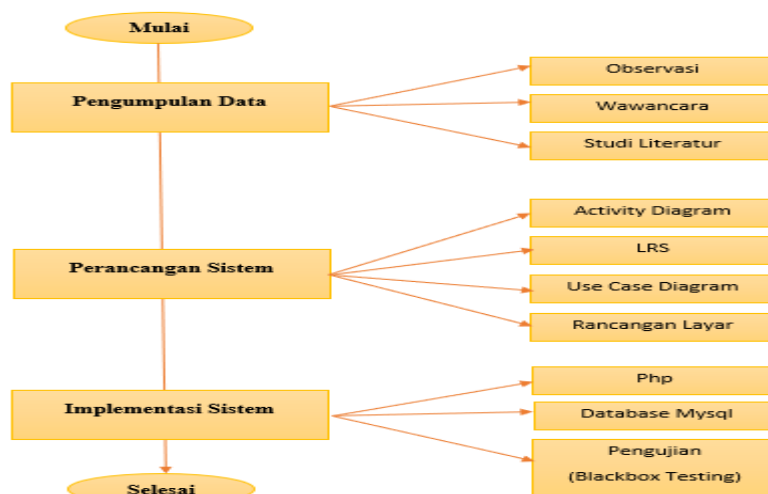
Mulai

Pengumpulan Data

Observasi

Wawancara

Studi Literatur

Perancangan Sistem

Activity Diagram

LRS

Use Case Diagram

Rancangan Layar

Implementasi Sistem

Php

Database Mysql

Pengujian (Blackbox Testing)

Selesai